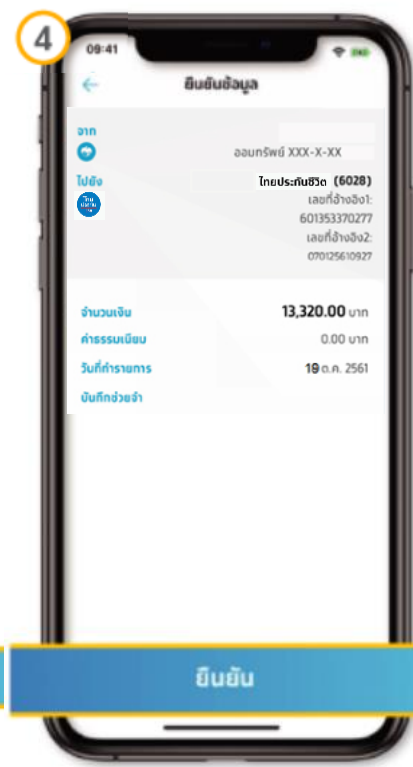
4

09:41

ยืนยันข้อมูล

จาก

ออมทรัพย์ XXX-X-XX

ไปยัง

ไทยประกันชีวิต (6028)

เลขที่อ้างอิง1:
601353370277

เลขที่อ้างอิง2:
070125610927

จำนวนเงิน 13,320.00 บาท

ค่าธรรมเนียม 0.00 บาท

วันที่ทำรายการ 19 ต.ค. 2561

บันทึกช่วยจำ

ยืนยัน